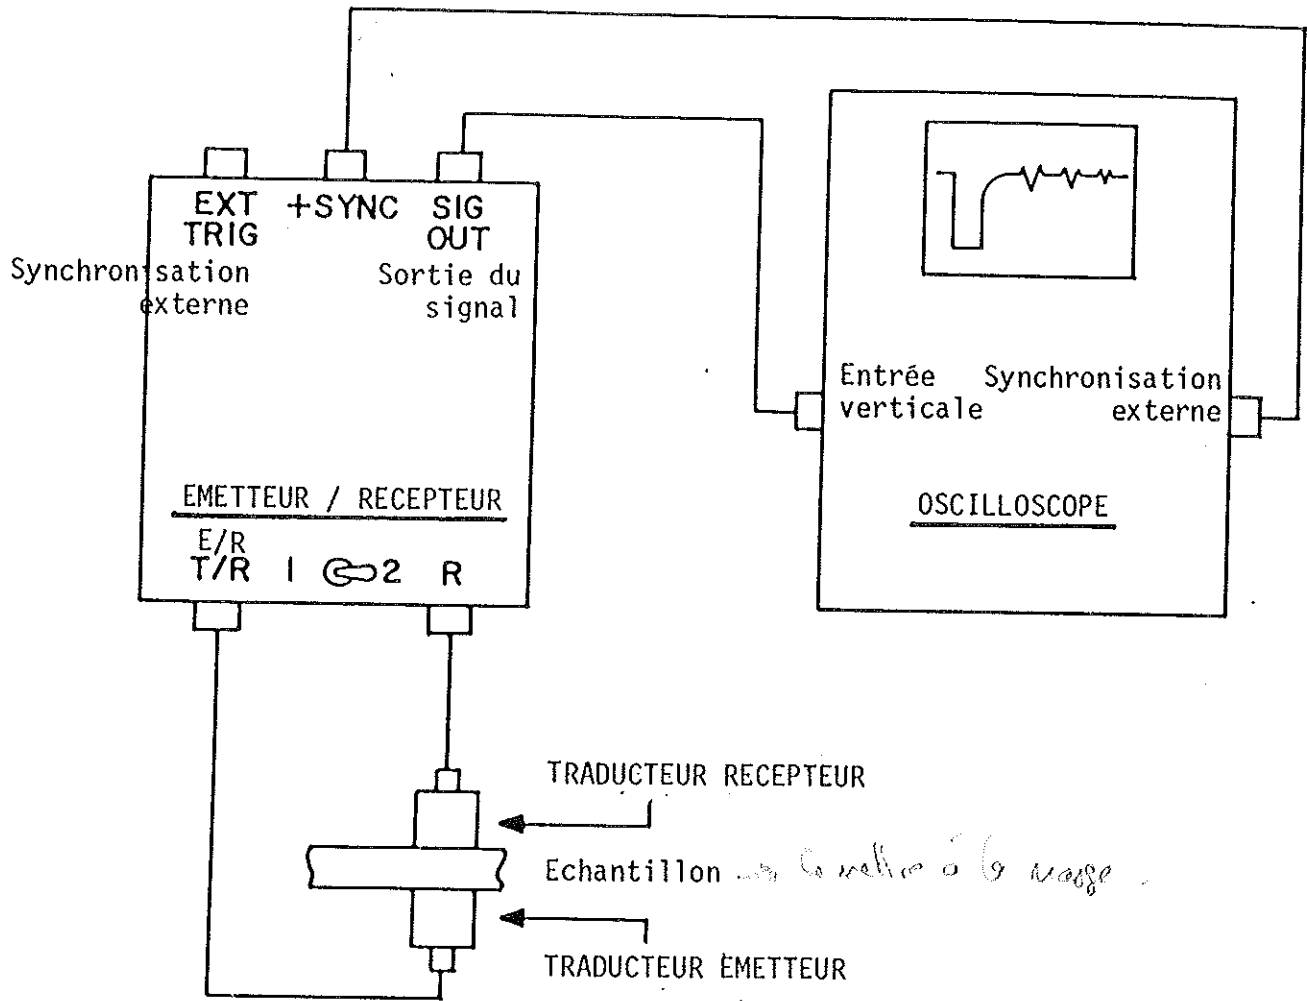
EXT TRIG
Synchronisation externe

+SYNC

SIG OUT
Sortie du signal

Entrée verticale

Synchronisation externe

EMETTEUR / RECEPTEUR

E/R
T/R 1 2 R

OSCILLOSCOPE

TRADUCTEUR RECEPTEUR

Echantillon → la relier à la masse.

TRADUCTEUR EMETTEUR